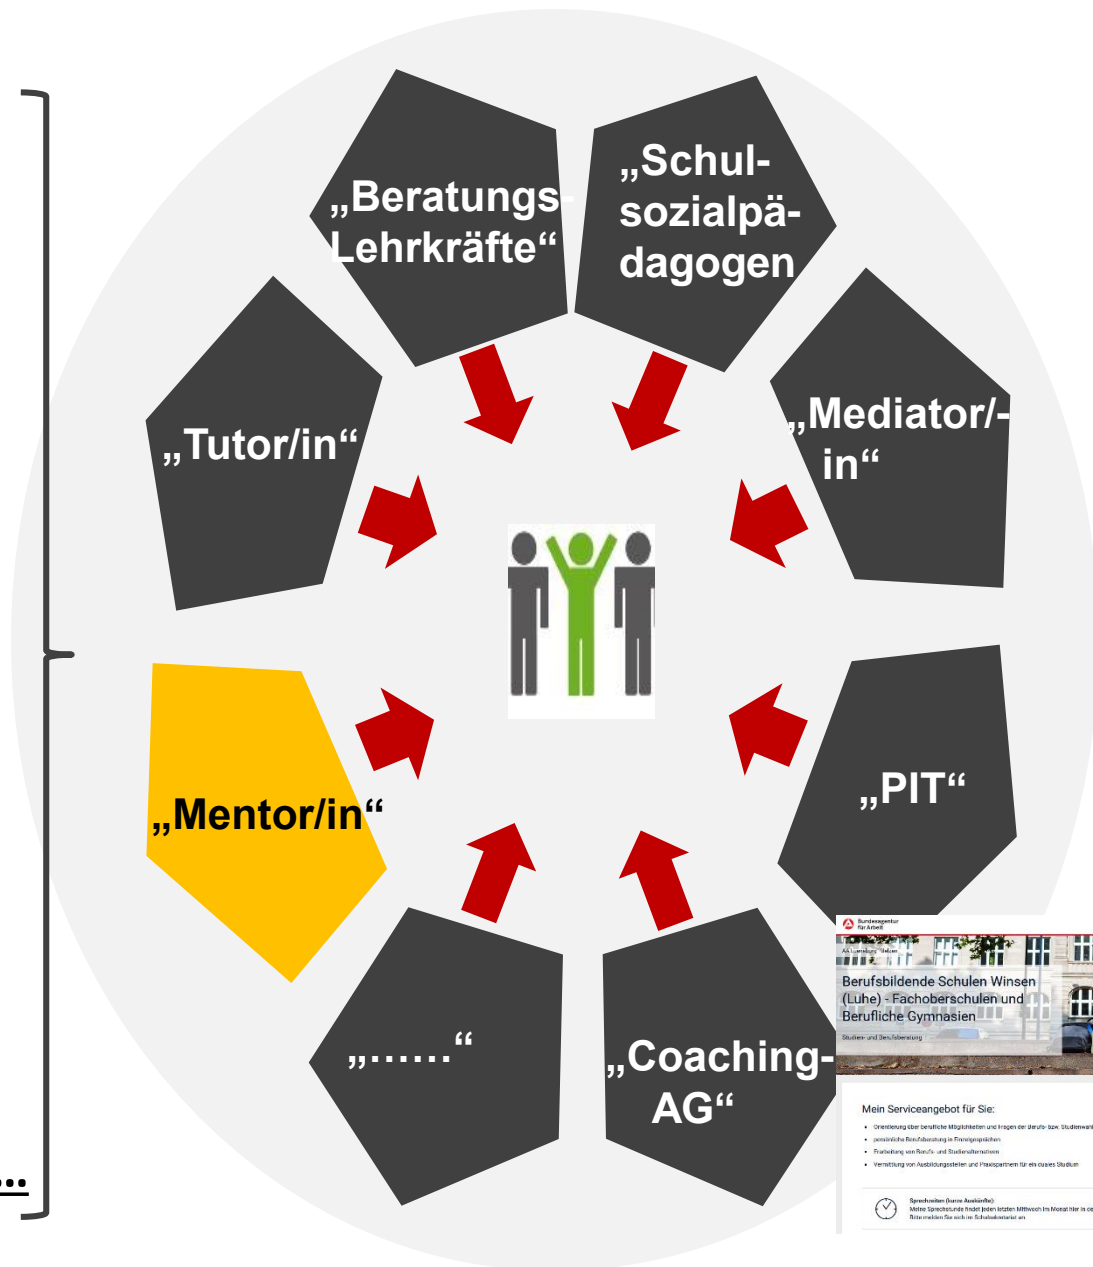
„Beratungs-Lehrkräfte“

„Schulsozialpädagogen

„Tutor/in“

„Mediator/-in“

„Mentor/in“

„PIT“

„……“

„Coaching-AG“

Bundesagentur für Arbeit

Berufsbildende Schulen Winsen (Luhe) - Fachoberschulen und Berufliche Gymnasien

Studien- und Berufsberatung

Mein Serviceangebot für Sie:

- Orientierung über berufliche Möglichkeiten und Fragen der Berufs- bzw. Studienwahl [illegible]
- persönliche Berufsberatung in Einzelgesprächen
- Erarbeitung von Berufs- und Studienalternativen
- Vermittlung von Ausbildungsstellen und Praxispartnern für ein duales Studium

Sprechzeiten (kurze Auskünfte):
Meine Sprechstunde findet jeden letzten Mittwoch im Monat hier in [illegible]
Bitte melden Sie sich im Schulsekretariat an

…